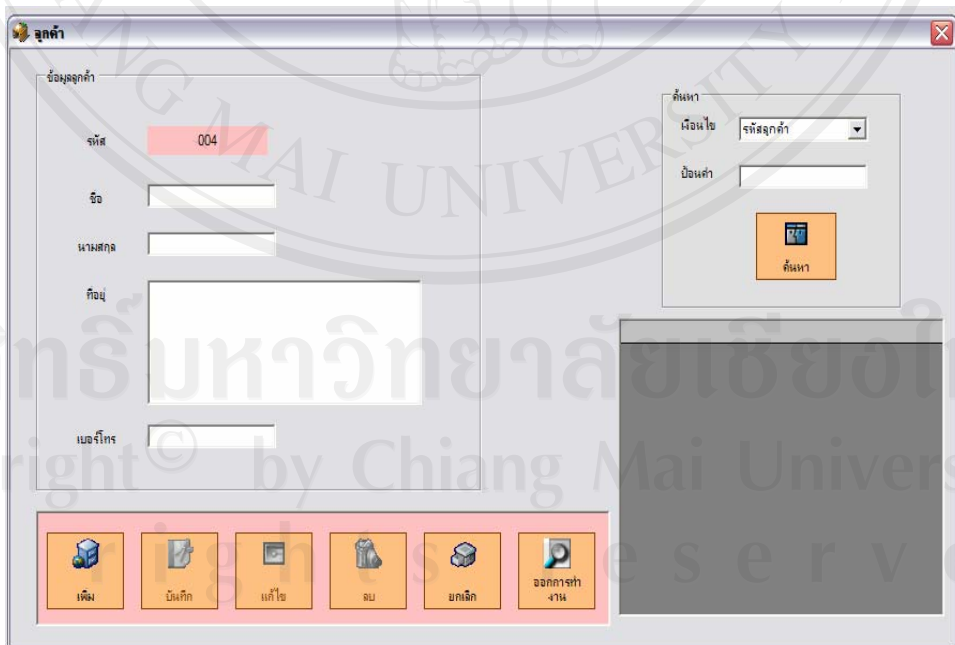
ลูกค้า

ข้อมูลลูกค้า

รหัส 004

ชื่อ

นามสกุล

ที่อยู่

เบอร์โทร

ค้นหา

เงื่อนไข รหัสลูกค้า

ป้อนค่า

ค้นหา

เพิ่ม

บันทึก

แก้ไข

ลบ

ยกเลิก

ออกการทำงาน

MAI UNIVERSITY

ลิขสิทธิ์มหาวิทยาลัยเชียงใหม่

Copyright © by Chiang Mai University

All rights reserved